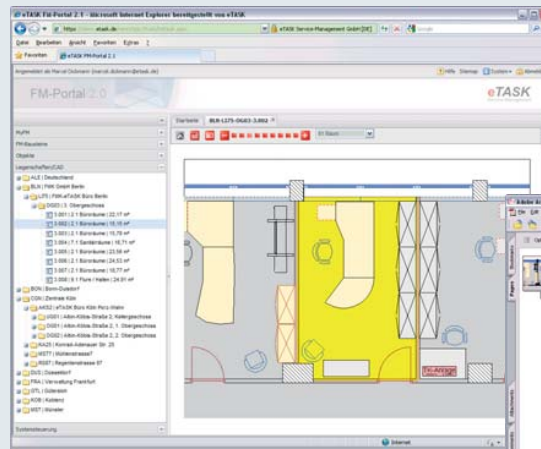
eTASK FM-Portal 2.1 - Microsoft Internet Explorer bereitgestellt von eTASK

eTASK Service-Management GmbH [DE]

Datei Bearbeiten Ansicht Favoriten Extras ?

Favoriten eTASK FM-Portal 2.1

Angemeldet als Marcel Dohmann (marcel.dohmann@etask.de)

Hilfe Sitemap System Abmelden

FM-Portal 2.0

eTASK

Startseite BLN-L275-OG03-3.002

MyFM

FM-Baukasten

Objekte

Liegenschaften/CAD

ALE | Deutschland

BLN | FMK GmbH Berlin

L275 | FMK-eTASK Büro Berlin

OG03 | 3. Obergeschoss

3.001 | 3.1 Büroräume | 22,17 m²

3.002 | 3.1 Büroräume | 15,15 m²

3.003 | 3.1 Büroräume | 15,79 m²

3.004 | 7.1 Sanitärräume | 18,71 m²

3.005 | 3.1 Büroräume | 23,58 m²

3.006 | 3.1 Büroräume | 24,53 m²

3.007 | 3.1 Büroräume | 15,06 m²

3.008 | 3.1 Büroräume | 18,77 m²

3.009 | 9.1 Flure / Hallen | 24,91 m²

BON | Bonn-Duisdorf

CGN | Zentrale Köln

AKS2 | eTASK Büro Köln Porz-Wahn

UG01 | Alfons-Albus-Straße 2, Kellergeschoss

OG01 | Alfons-Albus-Straße 2, 1. Obergeschoss

OG02 | Alfons-Albus-Straße 2, 2. Obergeschoss

KA25 | Konrad-Adenauer Str. 25

MST1 | Moltkestrasse?

RS97 | Regentenstrasse 97

DUS | Düsseldorf

FRA | Verwaltung Frankfurt

GTL | Gütersloh

KOB | Koblenz

MST | Münster

Systemsteuerung

Fit-Anlage

Internet